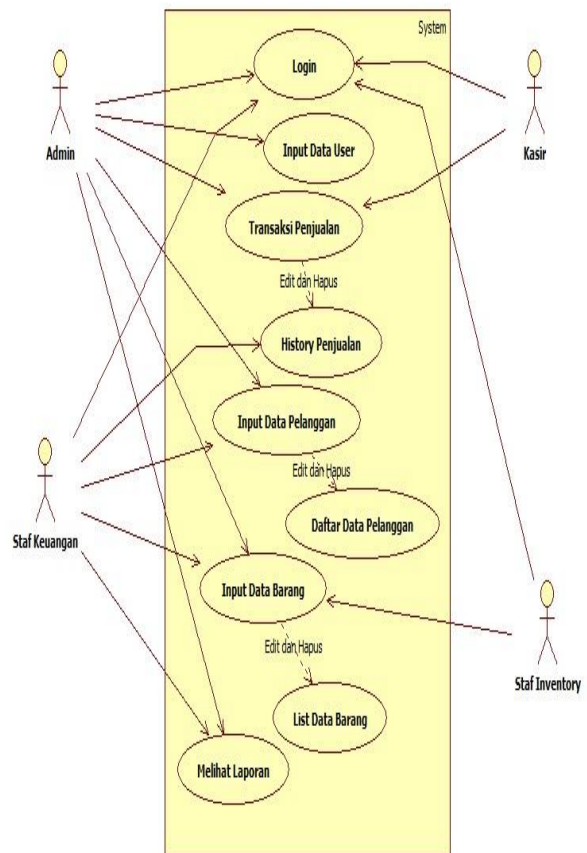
System

Admin

Kasir

Login

Input Data User

Transaksi Penjualan

Edit dan Hapus

History Penjualan

Input Data Pelanggan

Edit dan Hapus

Daftar Data Pelanggan

Staf Keuangan

Input Data Barang

Edit dan Hapus

List Data Barang

Melihat Laporan

Staf Inventory